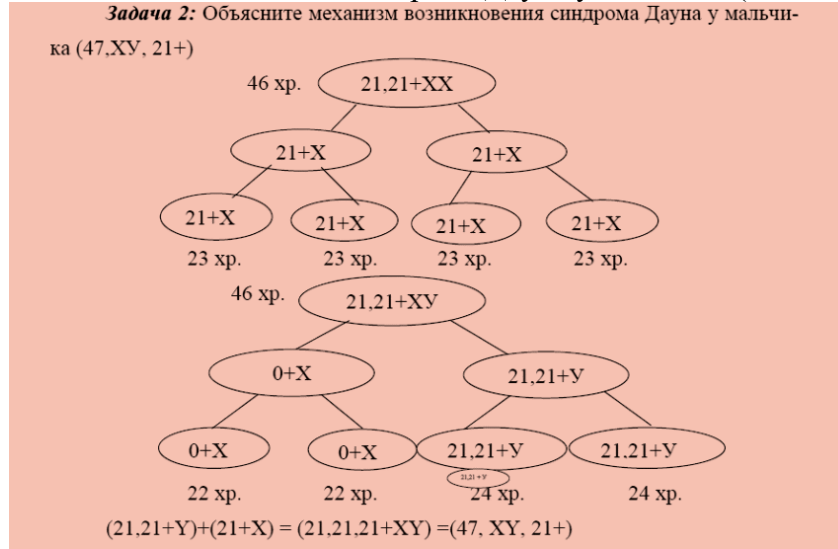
**Задача 2:** Объясните механизм возникновения синдрома Дауна у мальчика (47,ХУ, 21+)

46 хр. 21,21+ХХ

21+Х 21+Х

21+Х 21+Х 21+Х 21+Х

23 хр. 23 хр. 23 хр. 23 хр.

46 хр. 21,21+ХУ

0+Х 21,21+У

0+Х 0+Х 21,21+У 21,21+У

21,21+Y

22 хр. 22 хр. 24 хр. 24 хр.

(21,21+Y)+(21+X) = (21,21,21+XY) =(47, XY, 21+)